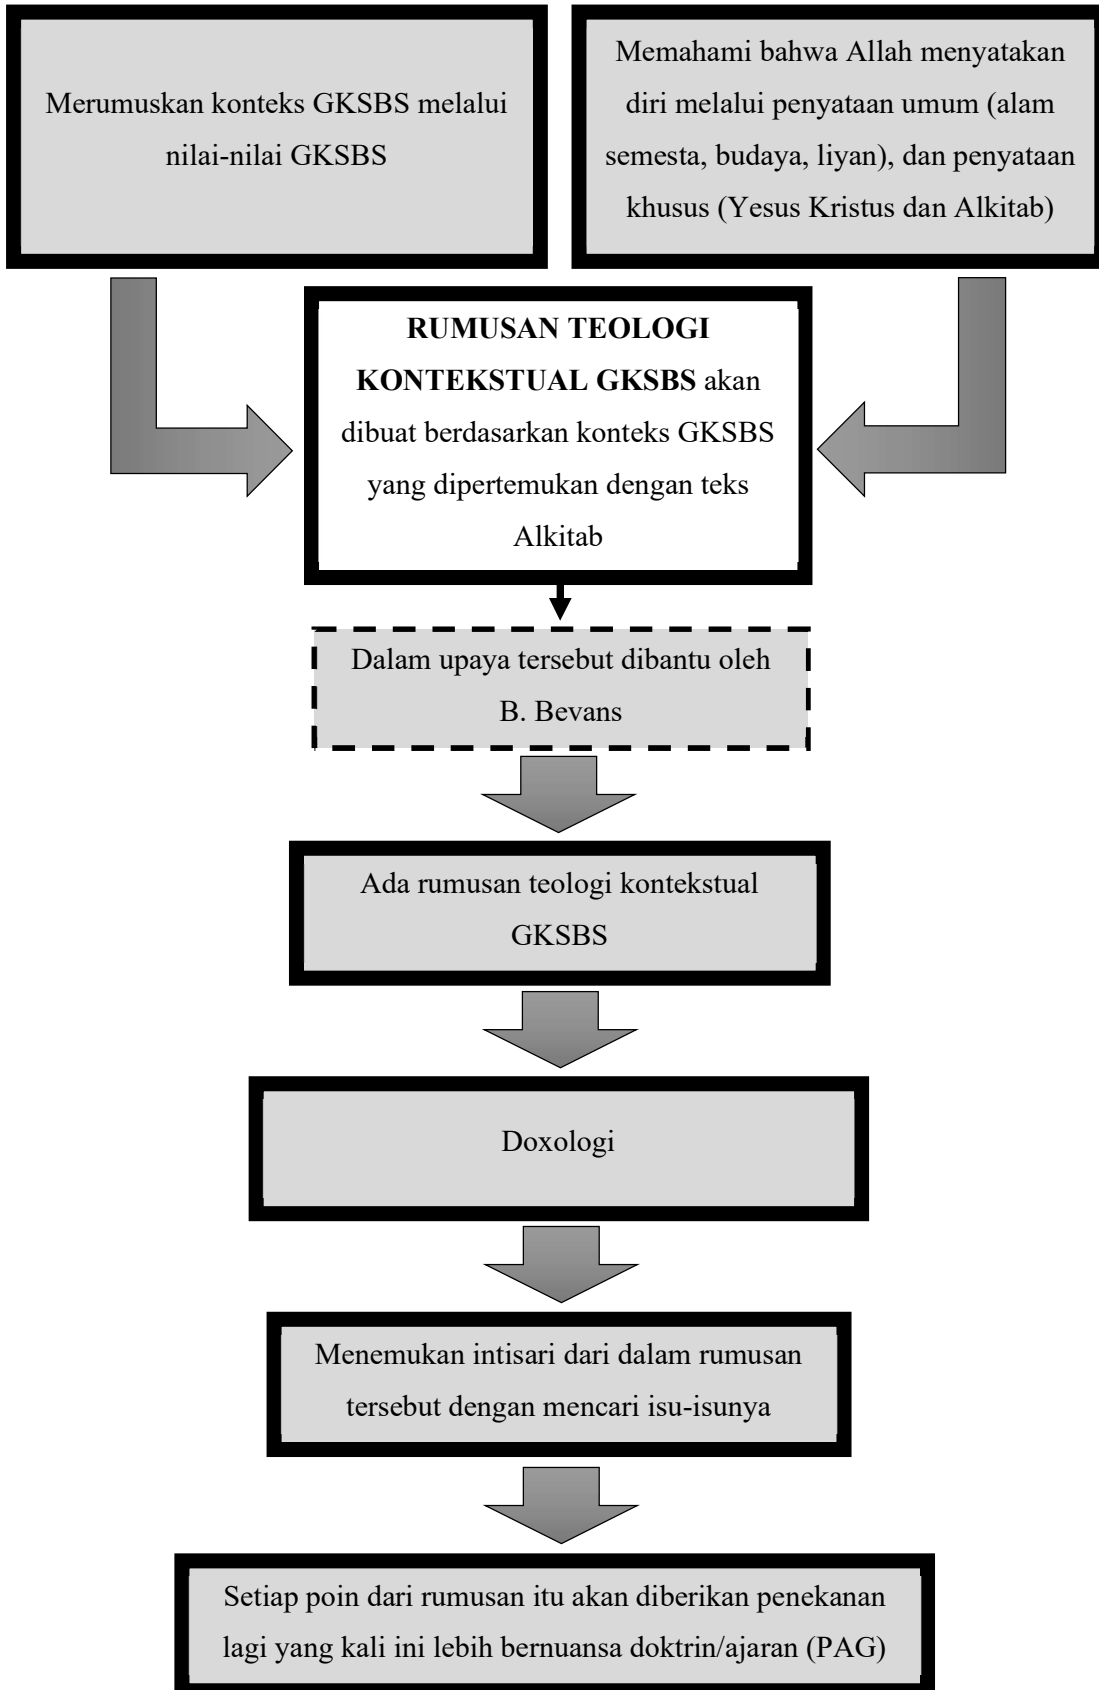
Merumuskan konteks GKSBS melalui nilai-nilai GKSBS

Memahami bahwa Allah menyatakan diri melalui penyataan umum (alam semesta, budaya, liyan), dan penyataan khusus (Yesus Kristus dan Alkitab)

**RUMUSAN TEOLOGI KONTEKSTUAL GKSBS** akan dibuat berdasarkan konteks GKSBS yang dipertemukan dengan teks Alkitab

Dalam upaya tersebut dibantu oleh B. Bevans

Ada rumusan teologi kontekstual GKSBS

Doxologi

Menemukan intisari dari dalam rumusan tersebut dengan mencari isu-isunya

Setiap poin dari rumusan itu akan diberikan penekanan lagi yang kali ini lebih bernuansa doktrin/ajaran (PAG)